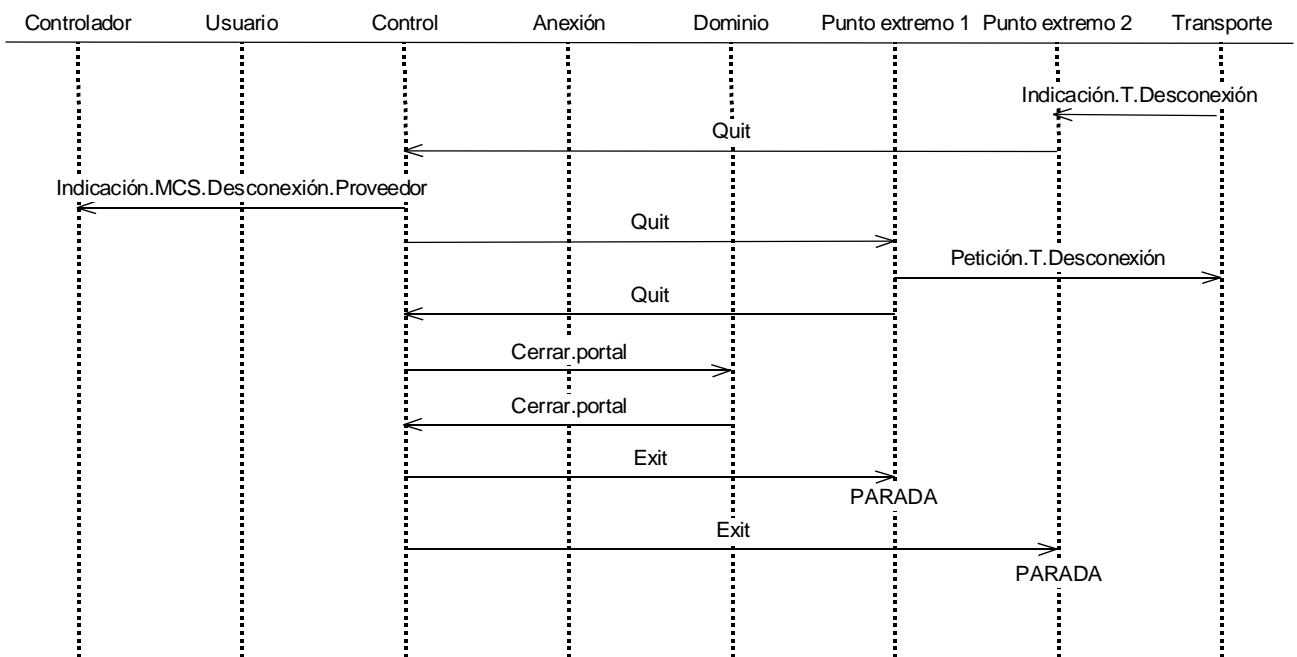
Controlador Usuario Control Anexión Dominio Punto extremo 1 Punto extremo 2 Transporte

Indicación.T.Desconexión

Quit

Indicación.MCS.Desconexión.Proveedor

Quit

Petición.T.Desconexión

Quit

Cerrar.portal

Cerrar.portal

Exit

PARADA

Exit

PARADA